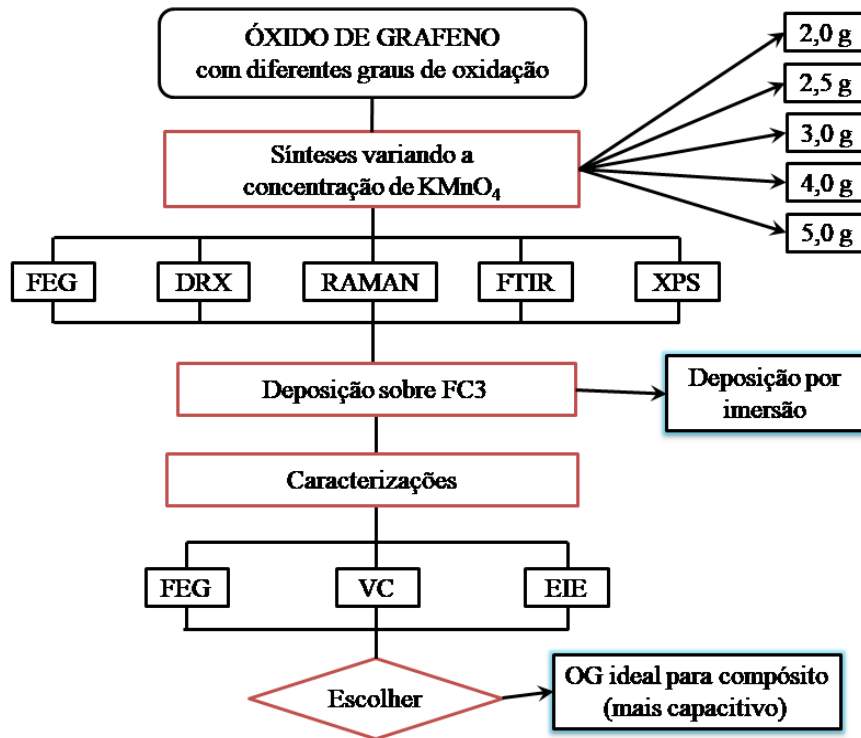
ÓXIDO DE GRAFENO
com diferentes graus de oxidação

Sínteses variando a concentração de $KMnO_4$

2,0 g

2,5 g

3,0 g

4,0 g

5,0 g

FEG

DRX

RAMAN

FTIR

XPS

Deposição sobre FC3

Deposição por imersão

Caracterizações

FEG

VC

EIE

Escolher

OG ideal para compósito (mais capacitivo)